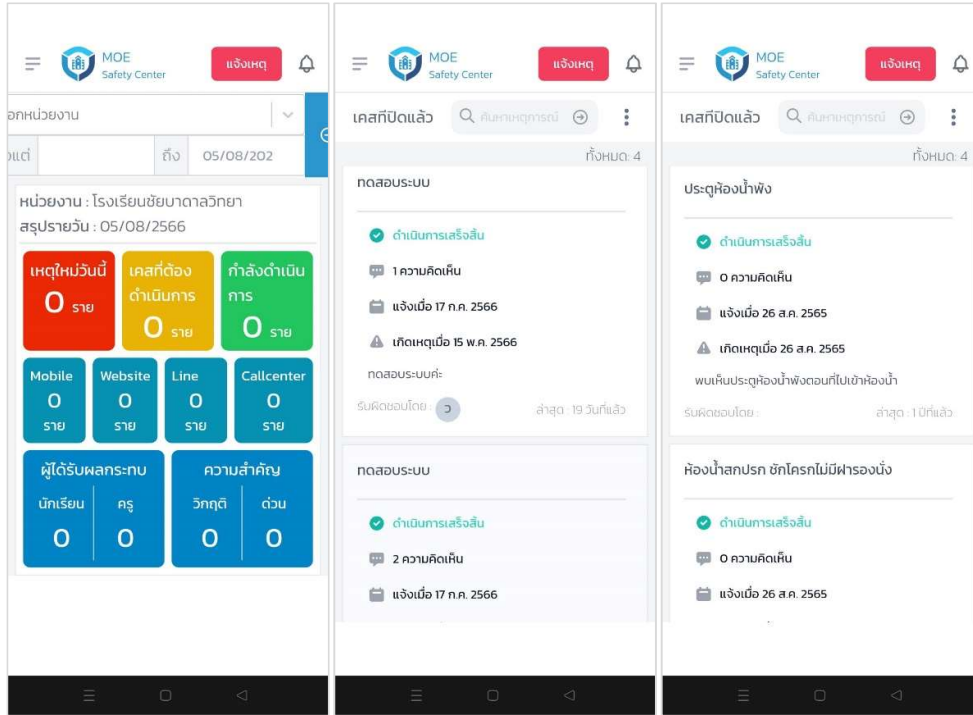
MOE Safety Center

แจ้งเหตุ

อกหน่วยงาน

งแต่

ถึง 05/08/202

หน่วยงาน : โรงเรียนชัยบาดาลวิทยา

สรุปรายวัน : 05/08/2566

| เหตุใหม่วันนี้ 0 ราย | เคสที่ต้องดำเนินการ 0 ราย | กำลังดำเนินการ 0 ราย |
|---|---|---|

| Mobile | Website | Line | Callcenter |
|---|---|---|---|
| 0 ราย | 0 ราย | 0 ราย | 0 ราย |

ผู้ได้รับผลกระทบ

| นักเรียน | ครู |
|---|---|
| 0 | 0 |

ความสำคัญ

| วิกฤติ | ด่วน |
|---|---|
| 0 | 0 |

MOE Safety Center

แจ้งเหตุ

เคสที่ปิดแล้ว

ค้นหาเหตุการณ์

ทั้งหมด: 4

ทดสอบระบบ

ดำเนินการเสร็จสิ้น

1 ความคิดเห็น

แจ้งเมื่อ 17 ก.ค. 2566

เกิดเหตุเมื่อ 15 พ.ค. 2566

ทดสอบระบบค่ะ

รับผิดชอบโดย : ว

ล่าสุด : 19 วันที่แล้ว

ทดสอบระบบ

ดำเนินการเสร็จสิ้น

2 ความคิดเห็น

แจ้งเมื่อ 17 ก.ค. 2566

MOE Safety Center

แจ้งเหตุ

เคสที่ปิดแล้ว

ค้นหาเหตุการณ์

ทั้งหมด: 4

ประตูห้องน้ำพัง

ดำเนินการเสร็จสิ้น

0 ความคิดเห็น

แจ้งเมื่อ 26 ส.ค. 2565

เกิดเหตุเมื่อ 26 ส.ค. 2565

พบเห็นประตูห้องน้ำพังตอนที่ไปเข้าห้องน้ำ

รับผิดชอบโดย :

ล่าสุด : 1 ปีที่แล้ว

ห้องน้ำสกปรก ชักโครกไม่มีฝารองนั่ง

ดำเนินการเสร็จสิ้น

0 ความคิดเห็น

แจ้งเมื่อ 26 ส.ค. 2565